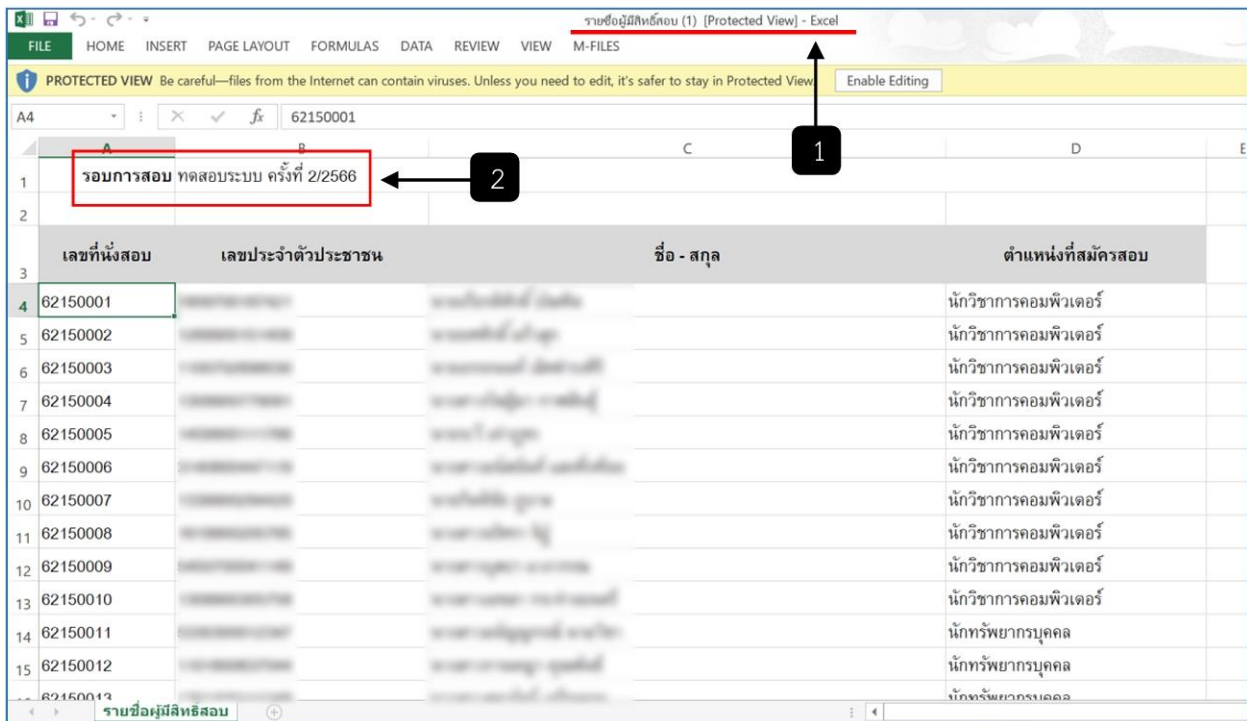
รายชื่อผู้มีสิทธิ์สอบ (1) [Protected View] - Excel

FILE HOME INSERT PAGE LAYOUT FORMULAS DATA REVIEW VIEW M-FILES

PROTECTED VIEW Be careful—files from the Internet can contain viruses. Unless you need to edit, it's safer to stay in Protected View. Enable Editing

A4 62150001

1

2

| | A | B | C | D |
|---|---|---|---|---|
| 1 | **รอบการสอบ** ทดสอบระบบ ครั้งที่ 2/2566 | | | |
| 2 | | | | |
| 3 | เลขที่นั่งสอบ | เลขประจำตัวประชาชน | ชื่อ - สกุล | ตำแหน่งที่สมัครสอบ |
| 4 | 62150001 | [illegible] | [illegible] | นักวิชาการคอมพิวเตอร์ |
| 5 | 62150002 | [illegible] | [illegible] | นักวิชาการคอมพิวเตอร์ |
| 6 | 62150003 | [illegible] | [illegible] | นักวิชาการคอมพิวเตอร์ |
| 7 | 62150004 | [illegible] | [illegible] | นักวิชาการคอมพิวเตอร์ |
| 8 | 62150005 | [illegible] | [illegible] | นักวิชาการคอมพิวเตอร์ |
| 9 | 62150006 | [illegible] | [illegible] | นักวิชาการคอมพิวเตอร์ |
| 10 | 62150007 | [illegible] | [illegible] | นักวิชาการคอมพิวเตอร์ |
| 11 | 62150008 | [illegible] | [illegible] | นักวิชาการคอมพิวเตอร์ |
| 12 | 62150009 | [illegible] | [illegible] | นักวิชาการคอมพิวเตอร์ |
| 13 | 62150010 | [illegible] | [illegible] | นักวิชาการคอมพิวเตอร์ |
| 14 | 62150011 | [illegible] | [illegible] | นักทรัพยากรบุคคล |
| 15 | 62150012 | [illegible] | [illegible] | นักทรัพยากรบุคคล |
| | 62150013 | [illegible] | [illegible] | นักทรัพยากรบุคคล |

รายชื่อผู้มีสิทธิสอบ